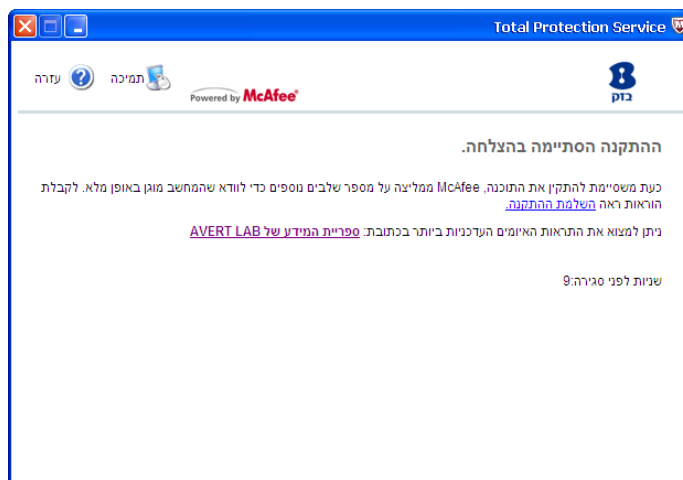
Total Protection Service

עזרה תמיכה

Powered by McAfee

בזק

ההתקנה הסתיימה בהצלחה.

כעת משסיימת להתקין את התוכנה, McAfee ממליצה על מספר שלבים נוספים כדי לוודא שהמחשב מוגן באופן מלא. לקבלת הוראות ראה השלמת ההתקנה.

ניתן למצוא את התראות האיומים העדכניות ביותר בכתובת: ספריית המידע של AVERT LAB

שניות לפני סגירה:9